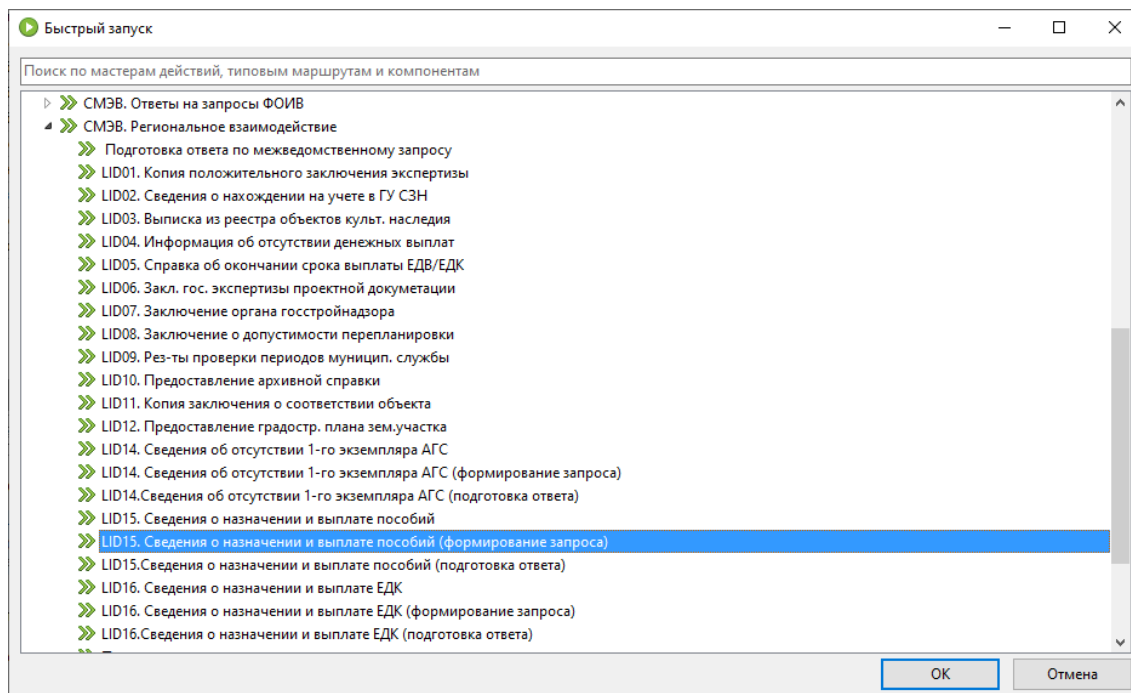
Быстрый запуск

Поиск по мастерам действий, типовым маршрутам и компонентам

СМЭВ. Ответы на запросы ФОИВ
СМЭВ. Региональное взаимодействие
Подготовка ответа по межведомственному запросу
LID01. Копия положительного заключения экспертизы
LID02. Сведения о нахождении на учете в ГУ СЗН
LID03. Выписка из реестра объектов культ. наследия
LID04. Информация об отсутствии денежных выплат
LID05. Справка об окончании срока выплаты ЕДВ/ЕДК
LID06. Закл. гос. экспертизы проектной документации
LID07. Заключение органа госстройнадзора
LID08. Заключение о допустимости перепланировки
LID09. Рез-ты проверки периодов муницип. службы
LID10. Предоставление архивной справки
LID11. Копия заключения о соответствии объекта
LID12. Предоставление градостр. плана зем.участка
LID14. Сведения об отсутствии 1-го экземпляра АГС
LID14. Сведения об отсутствии 1-го экземпляра АГС (формирование запроса)
LID14.Сведения об отсутствии 1-го экземпляра АГС (подготовка ответа)
LID15. Сведения о назначении и выплате пособий
LID15. Сведения о назначении и выплате пособий (формирование запроса)
LID15.Сведения о назначении и выплате пособий (подготовка ответа)
LID16. Сведения о назначении и выплате ЕДК
LID16. Сведения о назначении и выплате ЕДК (формирование запроса)
LID16.Сведения о назначении и выплате ЕДК (подготовка ответа)
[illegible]

OK
Отмена